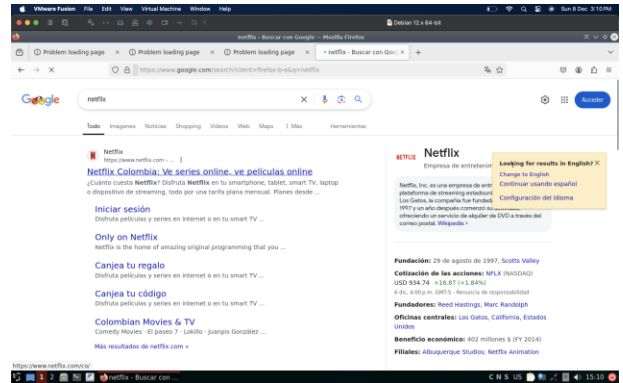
VMware Fusion File Edit View Virtual Machine Window Help
Sun 8 Dec 3:10PM
Debian 12.x 64-bit
netflix - Buscar con Google — Mozilla Firefox
Problem loading page × Problem loading page × Problem loading page × netflix - Buscar con Goo ×
https://www.google.com/search?client=firefox-b-e&q=netflix
Google netflix
Acceder
Todo Imágenes Noticias Shopping Videos Web Maps ⋮ Más Herramientas

Netflix
https://www.netflix.com › ...
Netflix Colombia: Ve series online, ve películas online
¿Cuánto cuesta Netflix? Disfruta Netflix en tu smartphone, tablet, smart TV, laptop o dispositivo de streaming, todo por una tarifa plana mensual. Planes desde ...

Iniciar sesión
Disfruta películas y series en internet o en tu smart TV ...

Only on Netflix
Netflix is the home of amazing original programming that you ...

Canjea tu regalo
Disfruta películas y series en internet o en tu smart TV ...

Canjea tu código
Disfruta películas y series en internet o en tu smart TV ...

Colombian Movies & TV
Comedy Movies · El paseo 7 · Lokillo · Juanpis González ...

Más resultados de netflix.com »

NETFLIX Netflix
Empresa de entreteni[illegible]
Netflix, Inc. es una empresa de entr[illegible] plataforma de streaming estadouni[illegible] Los Gatos, la compañía fue fundad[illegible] 1997 y un año después comenzó a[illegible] ofreciendo un servicio de alquiler de DVD a través del correo postal. Wikipedia

Looking for results in English? ×
Change to English
Continuar usando español
Configuración del idioma

Fundación: 29 de agosto de 1997, Scotts Valley
Cotización de las acciones: NFLX (NASDAQ)
USD 934,74 +16,87 (+1,84%)
6 dic. 4:00 p.m. GMT-5 · Renuncia de responsabilidad
Fundadores: Reed Hastings, Marc Randolph
Oficinas centrales: Los Gatos, California, Estados Unidos
Beneficio económico: 402 millones $ (FY 2014)
Filiales: Albuquerque Studios, Netflix Animation

https://www.netflix.com/co/
netflix - Buscar con ...
15:10